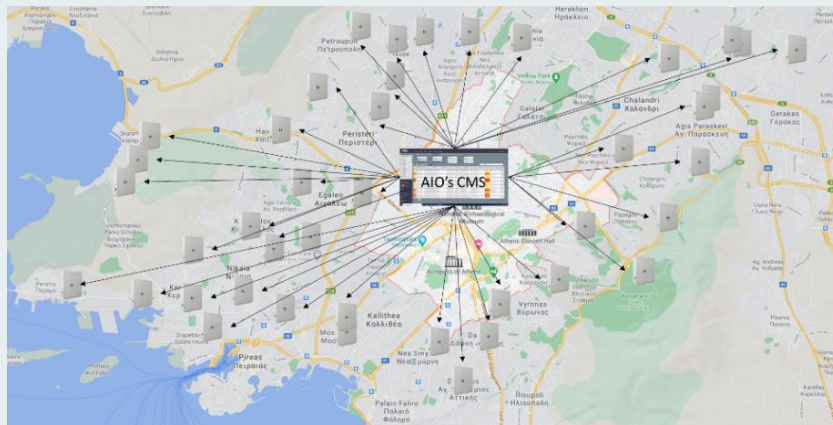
AIO's CMS

Petroupoli
Πετρούπολη

Heraklion
Ηράκλειο

Chalandri
Χαλάνδρι

Agia Paraskevi
Αγ. Παρασκευή

Gerakas
Γέρακας

Peristeri
Περιστέρι

Galatsi
Γαλάτσι

Egaleo
Αιγάλεω

Nikaia
Νίκαια

Kallithea
Καλλιθέα

Vyronas
Βύρωνας

Pireas
Πειραιάς

Nea Smyrni
Νέα Σμύρνη

Palaio Faliro
Παλαιό Φάληρο

Ilioupoli
Ηλιούπολη

Athens Concert Hall

Acropolis of Athens

Perama
Πέραμα

Elefsina
Ελευσίνα